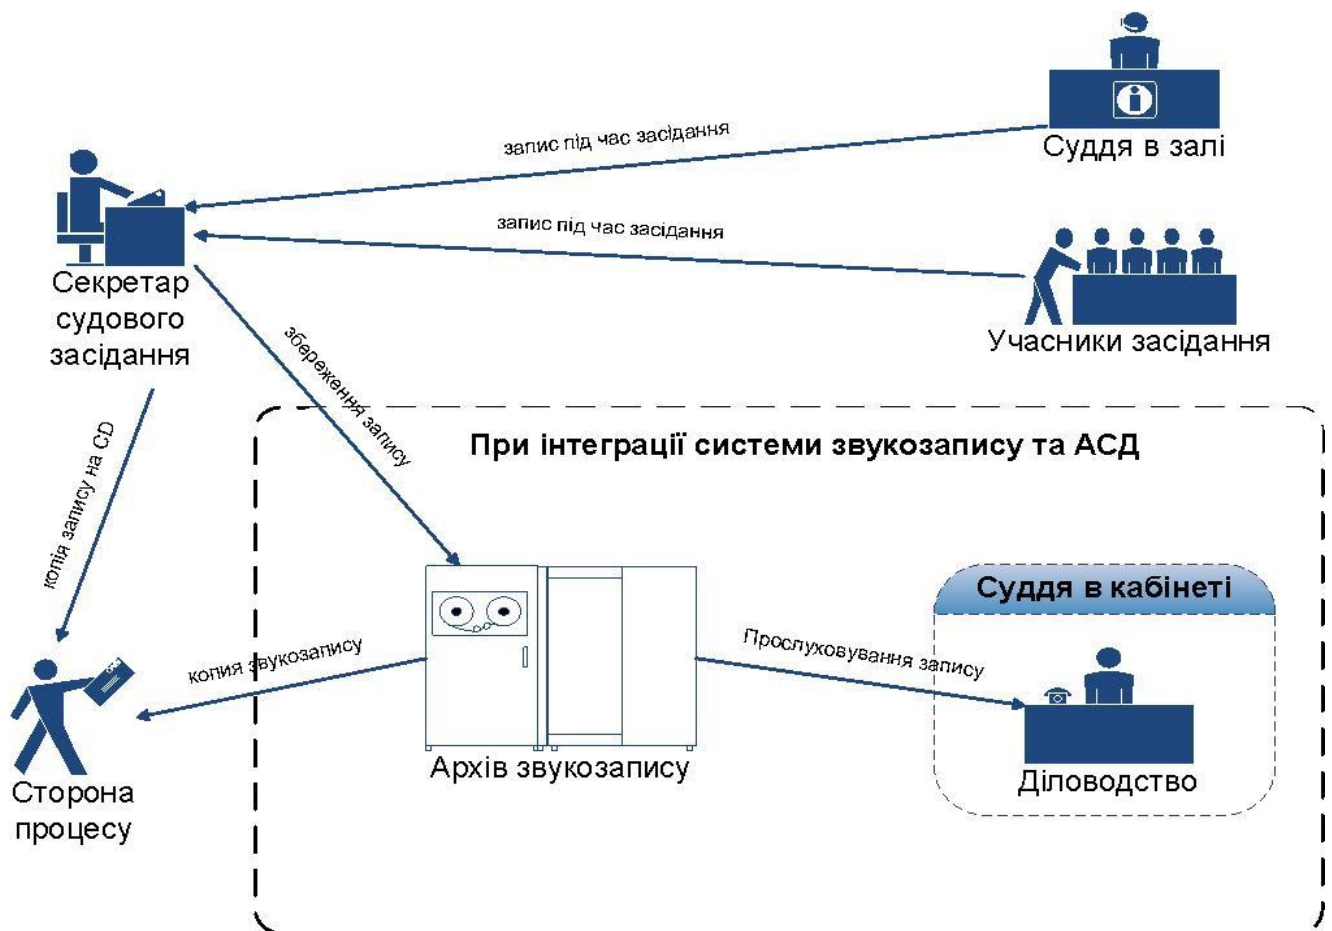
Суддя в залі

запис під час засідання

Секретар судового засідання

запис під час засідання

Учасники засідання

збереження запису

копія запису на CD

При інтеграції системи звукозапису та АСД

Суддя в кабінеті

Прослуховування запису

копія звукозапису

Архів звукозапису

Діловодство

Сторона процесу